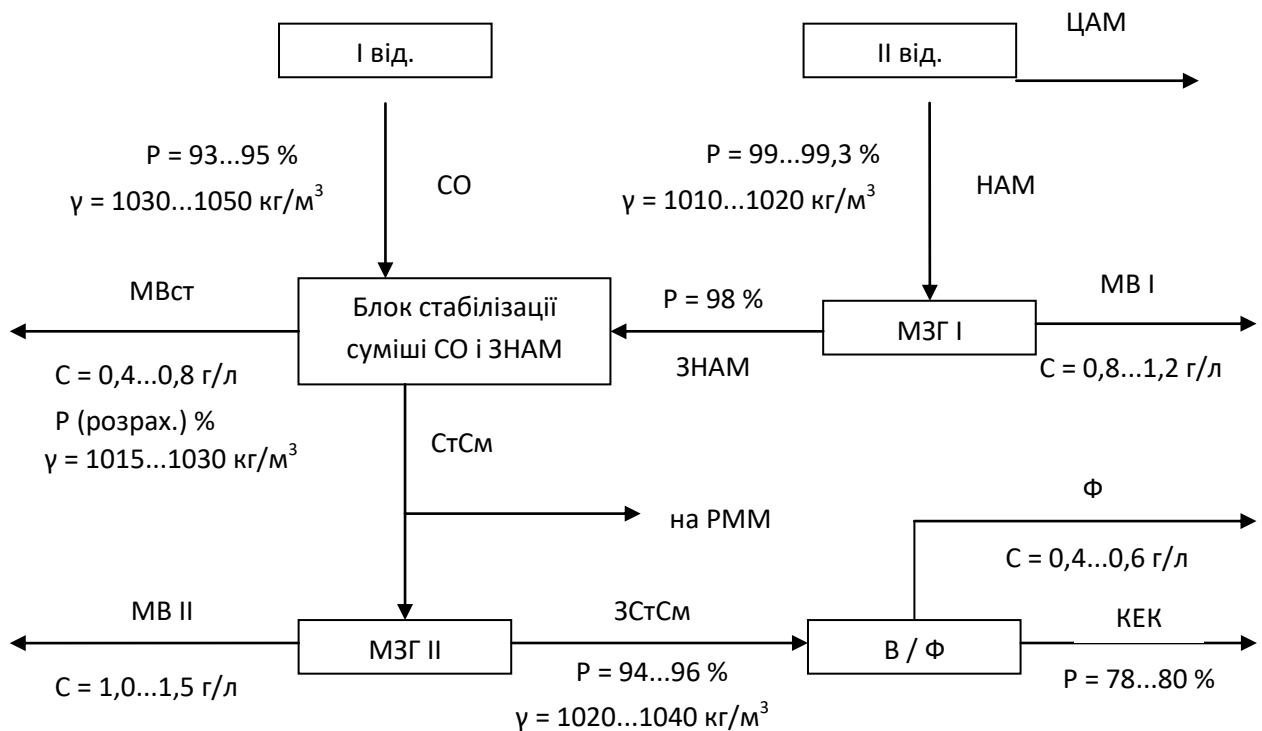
I від.

II від.

ЦАМ

Р = 93...95 %
γ = 1030...1050 кг/м$^3$

СО

Р = 99...99,3 %
γ = 1010...1020 кг/м$^3$

НАМ

МВст

Блок стабілізації суміші СО і ЗНАМ

Р = 98 %

ЗНАМ

МЗГ I

МВ I

С = 0,8...1,2 г/л

С = 0,4...0,8 г/л
Р (розрах.) %
γ = 1015...1030 кг/м$^3$

СтСм

на РММ

Ф

С = 0,4...0,6 г/л

МВ II

МЗГ II

ЗСтСм

В / Ф

КЕК

С = 1,0...1,5 г/л

Р = 94...96 %
γ = 1020...1040 кг/м$^3$

Р = 78...80 %